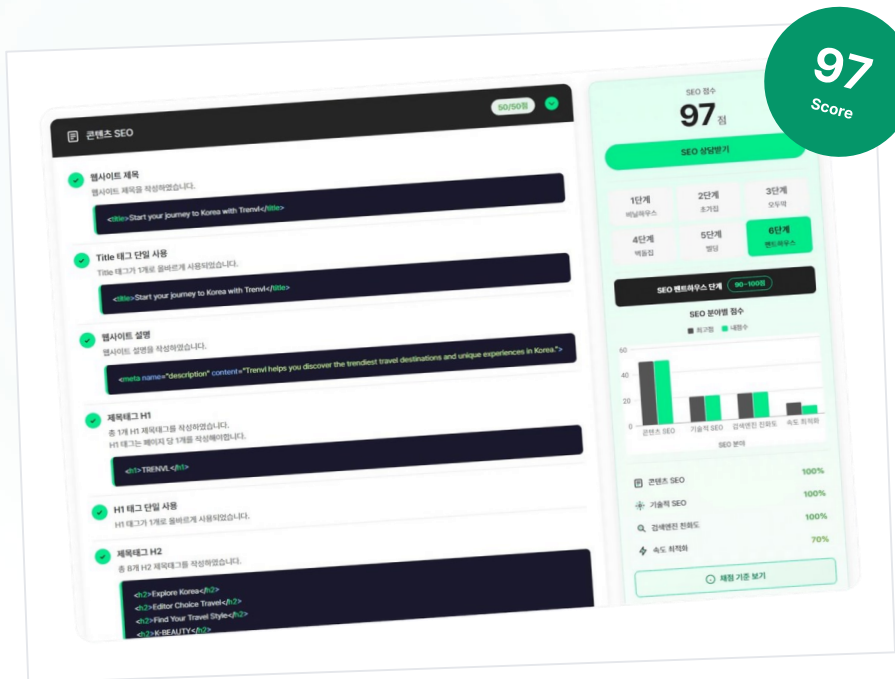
97
Score

콘텐츠 SEO
50/50점

웹사이트 제목
웹사이트 제목을 작성하였습니다.
<title>Start your journey to Korea with Trenvl</title>

Title 태그 단일 사용
Title 태그가 1개로 올바르게 사용되었습니다.
<title>Start your journey to Korea with Trenvl</title>

웹사이트 설명
웹사이트 설명을 작성하였습니다.
<meta name="description" content="Trenvl helps you discover the trendiest travel destinations and unique experiences in Korea.">

제목태그 H1
총 1개 H1 제목태그를 작성하였습니다.
H1 태그는 페이지 당 1개를 작성해야합니다.
<h1>TRENVL</h1>

H1 태그 단일 사용
H1 태그가 1개로 올바르게 사용되었습니다.

제목태그 H2
총 8개 H2 제목태그를 작성하였습니다.
<h2>Explore Korea</h2>
<h2>Editor Choice Travel</h2>
<h2>Find Your Travel Style</h2>
<h2>K-BEAUTY</h2>

SEO 점수
97 점
SEO 상담받기

1단계 비닐하우스
2단계 초가집
3단계 오두막
4단계 벽돌집
5단계 빌딩
6단계 펜트하우스

SEO 펜트하우스 단계 90~100점

SEO 분야별 점수
최고점 내점수
60
40
20
0
콘텐츠 SEO 기술적 SEO 검색엔진 친화도 속도 최적화
SEO 분야

콘텐츠 SEO 100%
기술적 SEO 100%
검색엔진 친화도 100%
속도 최적화 70%

채점 기준 보기